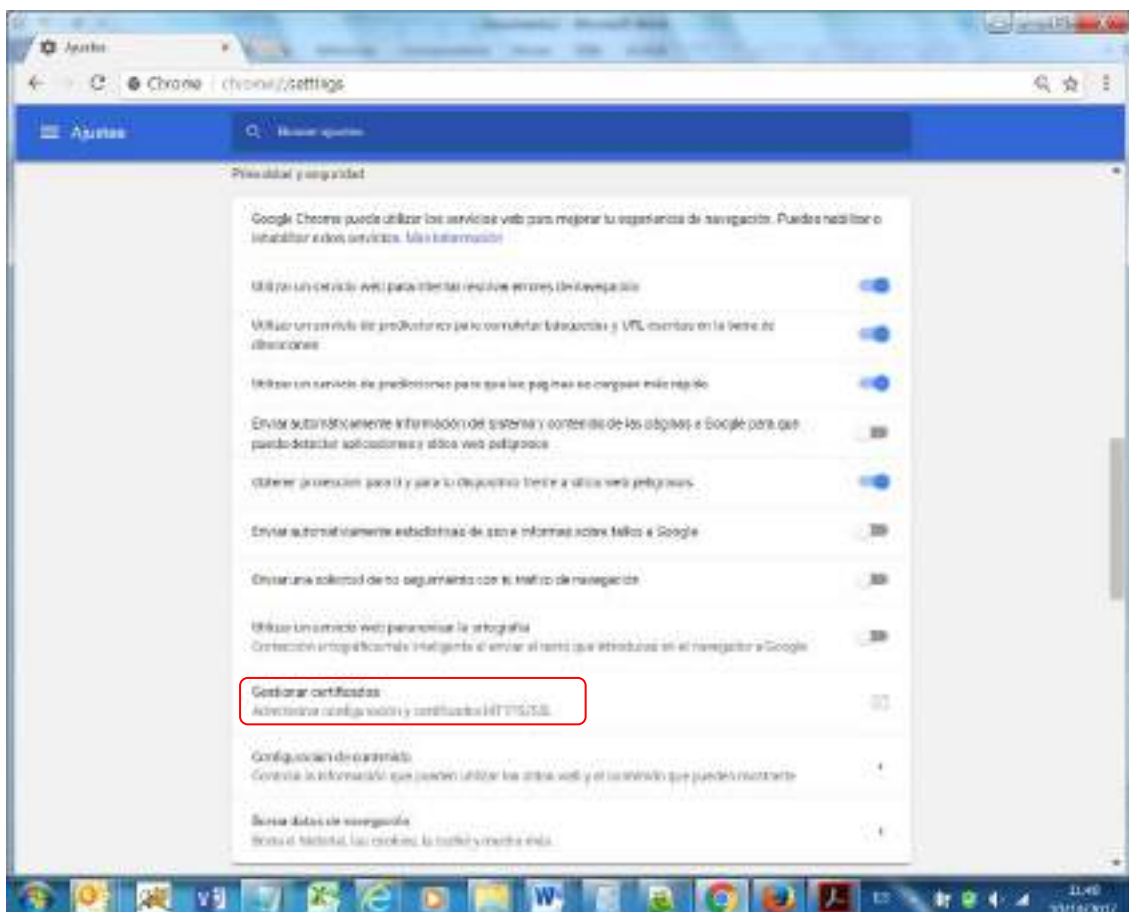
Ajustes

Chrome | chrome://settings

Ajustes

Buscar ajustes

Privacidad y seguridad

Google Chrome puede utilizar los servicios web para mejorar tu experiencia de navegación. Puedes habilitar o inhabilitar estos servicios. Más información

Utilizar un servicio web para intentar resolver errores de navegación

Utilizar un servicio de predicciones para completar búsquedas y URL escritas en la barra de direcciones

Utilizar un servicio de predicciones para que las páginas se carguen más rápido

Enviar automáticamente información del sistema y contenido de las páginas a Google para que pueda detectar aplicaciones y sitios web peligrosos

Obtener protección para ti y para tu dispositivo frente a sitios web peligrosos

Enviar automáticamente estadísticas de uso e informes sobre fallos a Google

Enviar una solicitud de no seguimiento con tu tráfico de navegación

Utilizar un servicio web para revisar la ortografía
Corrección ortográfica más inteligente al enviar el texto que introduces en el navegador a Google

Gestionar certificados
Administrar configuración y certificados HTTPS/SSL

Configuración de contenido
Controla la información que pueden utilizar los sitios web y el contenido que pueden mostrarte

Borrar datos de navegación
Borra el historial, las cookies, la caché y mucho más

11:40
20/10/2017